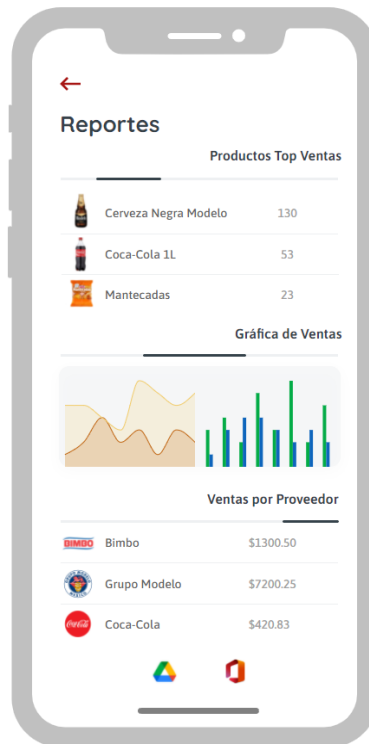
←

Reportes

Productos Top Ventas

| | | |
|---|---|---|
| | Cerveza Negra Modelo | 130 |
| | Coca-Cola 1L | 53 |
| | Mantecadas | 23 |

Gráfica de Ventas

Ventas por Proveedor

| | | |
|---|---|---|
| BIMBO | Bimbo | $1300.50 |
| | Grupo Modelo | $7200.25 |
| Coca-Cola | Coca-Cola | $420.83 |